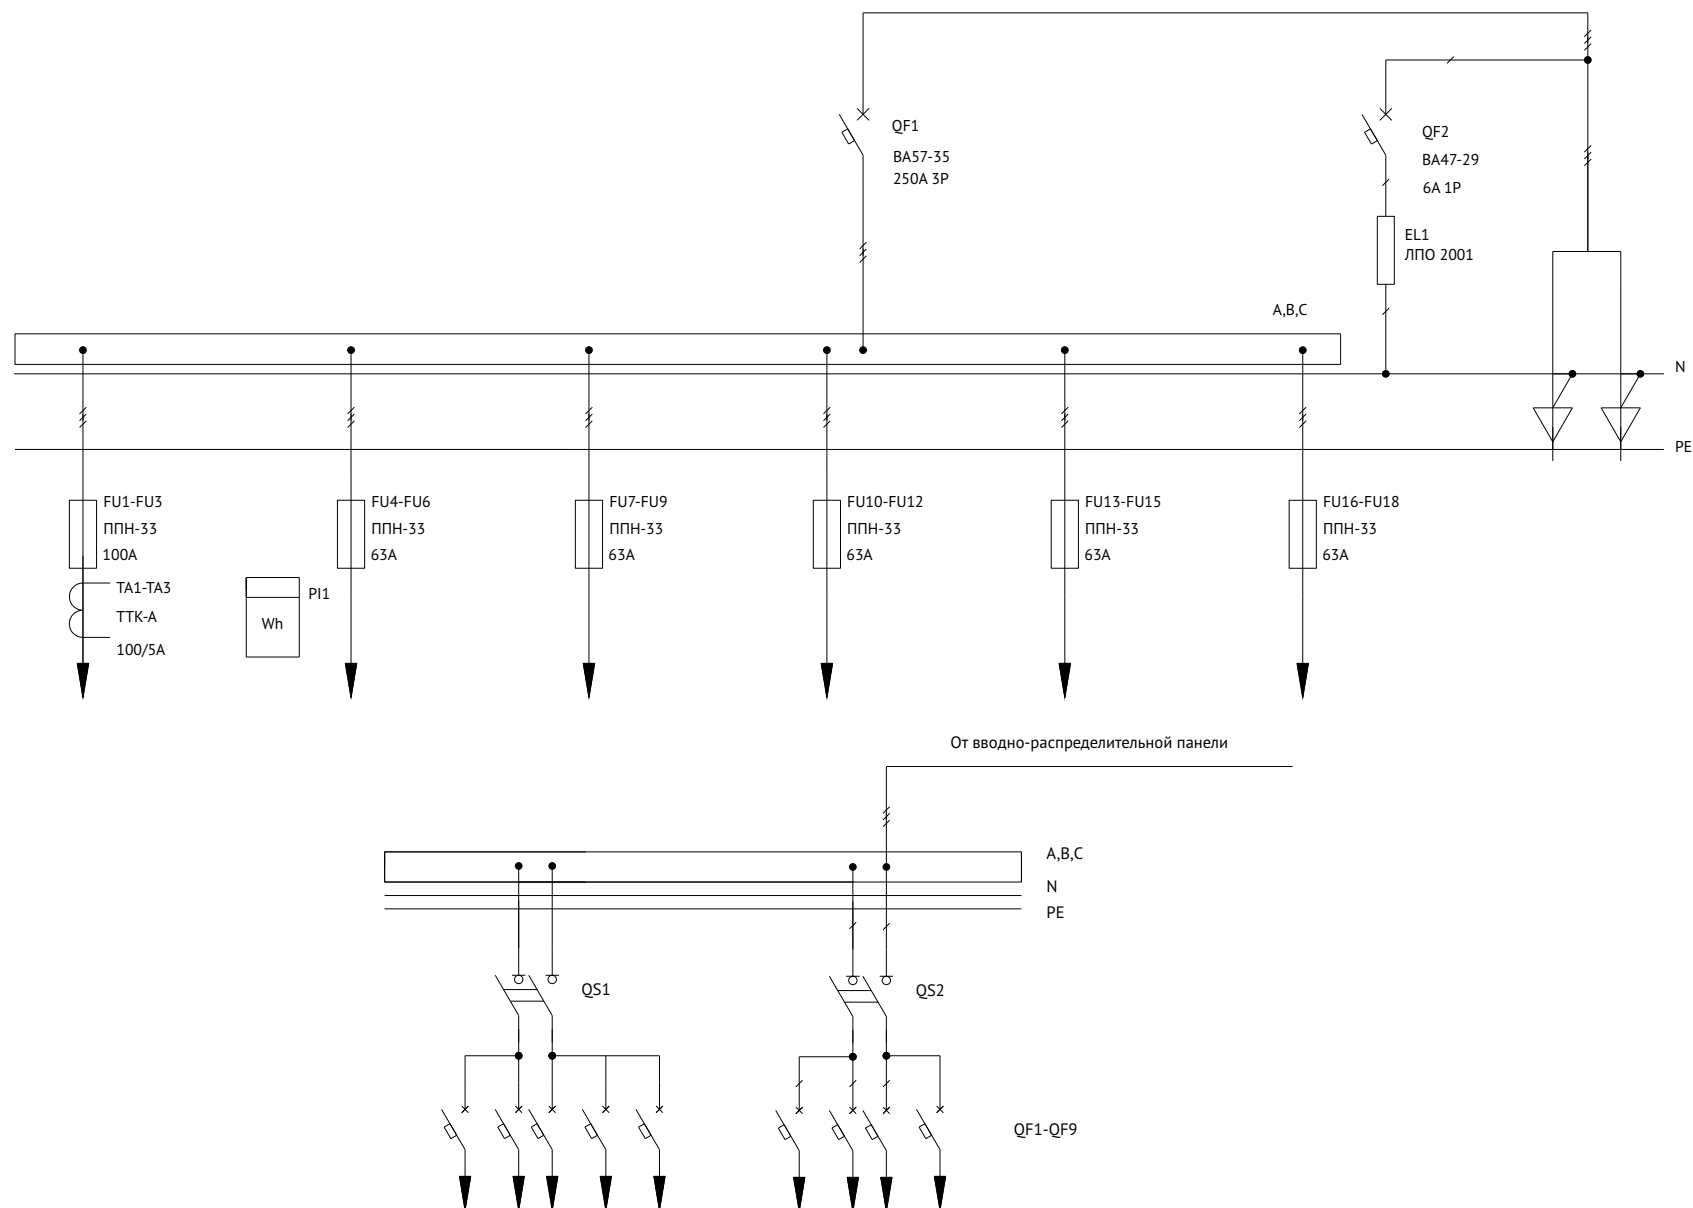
QF1
ВА57-35
250А 3Р

QF2
ВА47-29
6А 1Р

EL1
ЛПО 2001

A,B,C

N

PE

FU1-FU3
ППН-33
100А

TA1-TA3
ТТК-А
100/5А

PI1
Wh

FU4-FU6
ППН-33
63А

FU7-FU9
ППН-33
63А

FU10-FU12
ППН-33
63А

FU13-FU15
ППН-33
63А

FU16-FU18
ППН-33
63А

От вводно-распределительной панели

A,B,C
N
PE

QS1

QS2

QF1-QF9